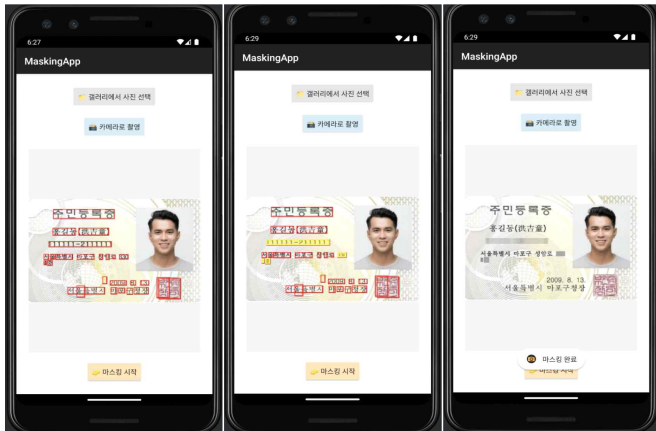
6:27
MaskingApp
📁 갤러리에서 사진 선택
📷 카메라로 촬영
주민등록증
홍길동(洪吉童)
서울특별시 마포구 성암로
2009. 8. 13.
서울특별시 마포구청장
👉 마스킹 시작

6:29
MaskingApp
📁 갤러리에서 사진 선택
📷 카메라로 촬영
주민등록증
홍길동(洪吉童)
서울특별시 마포구 성암로
2009. 8. 13.
서울특별시 마포구청장
👉 마스킹 시작

6:29
MaskingApp
📁 갤러리에서 사진 선택
📷 카메라로 촬영
주민등록증
홍길동(洪吉童)
서울특별시 마포구 성암로
2009. 8. 13.
서울특별시 마포구청장
마스킹 완료
마스킹 시작